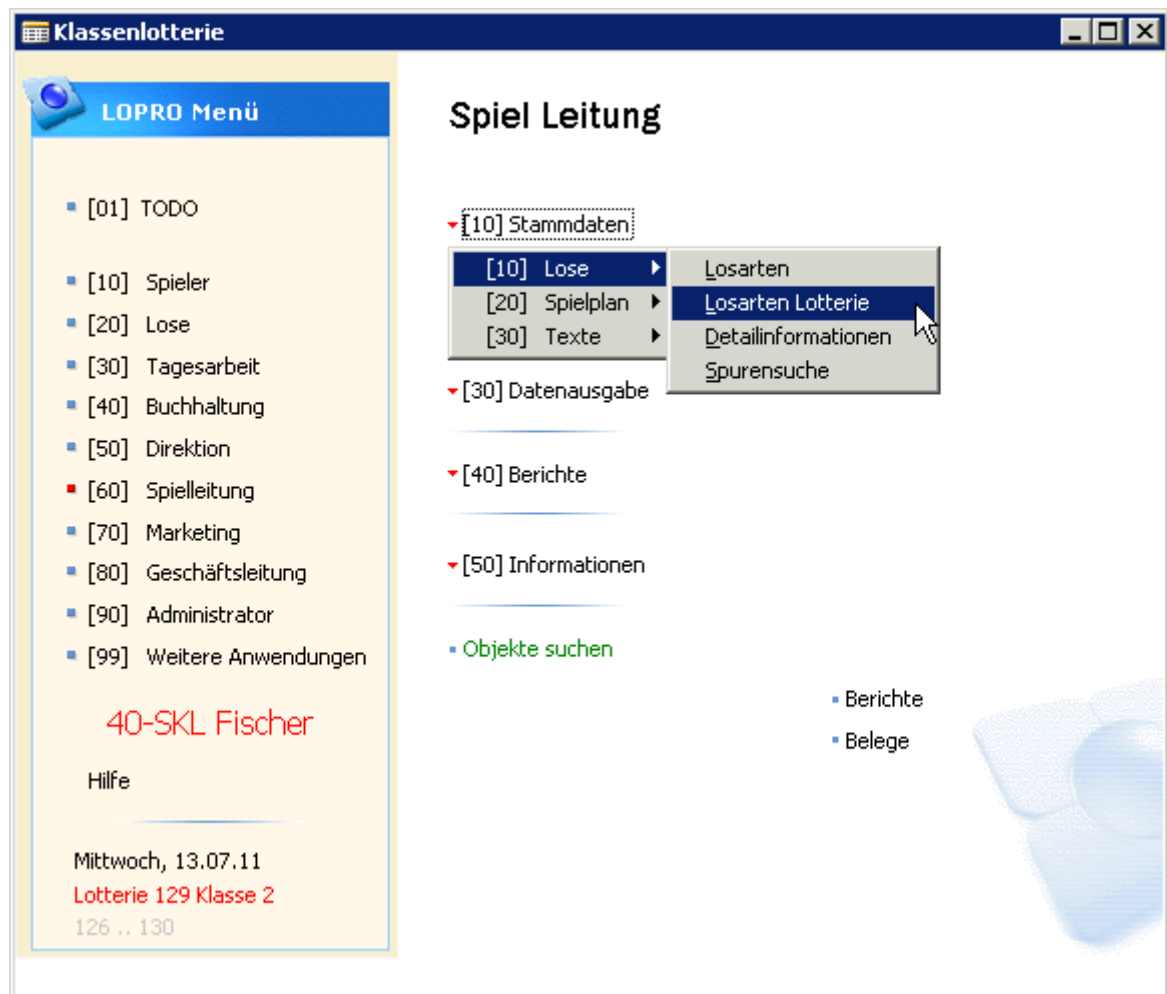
Klassenlotterie

LOPRO Menü

[01] TODO

[10] Spieler
[20] Lose
[30] Tagesarbeit
[40] Buchhaltung
[50] Direktion
[60] Spielleitung
[70] Marketing
[80] Geschäftsleitung
[90] Administrator
[99] Weitere Anwendungen

40-SKL Fischer

Hilfe

Mittwoch, 13.07.11
Lotterie 129 Klasse 2
126 .. 130

Spiel Leitung

[10] Stammdaten
[10] Lose
[20] Spielplan
[30] Texte
Losarten
Losarten Lotterie
Detailinformationen
Spurensuche

[30] Datenausgabe

[40] Berichte

[50] Informationen

Objekte suchen

Berichte
Belege